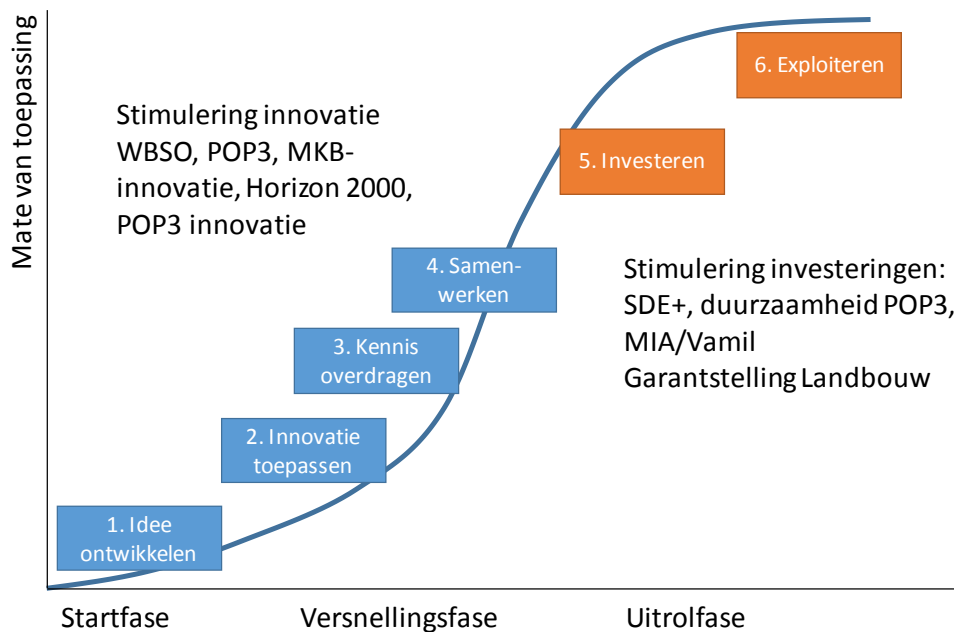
Mate van toepassing

Stimulering innovatie WBSO, POP3, MKB-innovatie, Horizon 2000, POP3 innovatie

6. Exploiteren

5. Investeren

4. Samen-werken

3. Kennis overdragen

2. Innovatie toepassen

1. Idee ontwikkelen

Stimulering investeringen: SDE+, duurzaamheid POP3, MIA/Vamil Garantstelling Landbouw

Startfase

Versnellingsfase

Uitrolfase